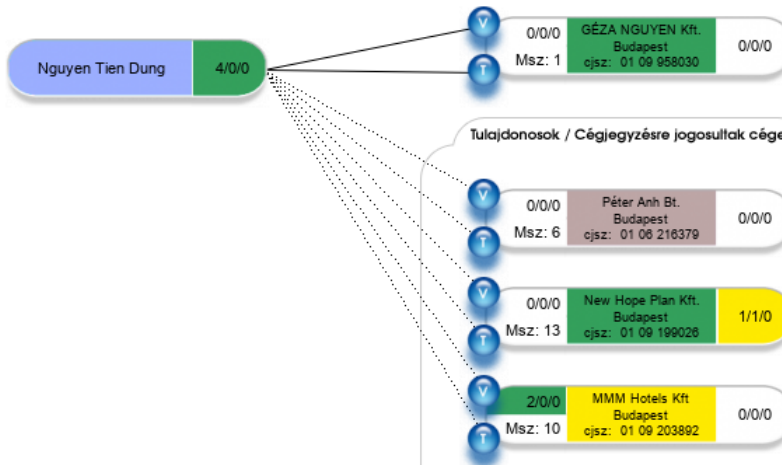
Nguyen Tien Dung
4/0/0

V
T
0/0/0
Msz: 1
GÉZA NGUYEN Kft.
Budapest
cjsz: 01 09 958030
0/0/0

Tulajdonosok / Cégjegyzésre jogosultak cége

V
T
0/0/0
Msz: 6
Péter Anh Bt.
Budapest
cjsz: 01 06 216379
0/0/0

V
T
0/0/0
Msz: 13
New Hope Plan Kft.
Budapest
cjsz: 01 09 199026
1/1/0

V
T
2/0/0
Msz: 10
MMM Hotels Kft
Budapest
cjsz: 01 09 203892
0/0/0